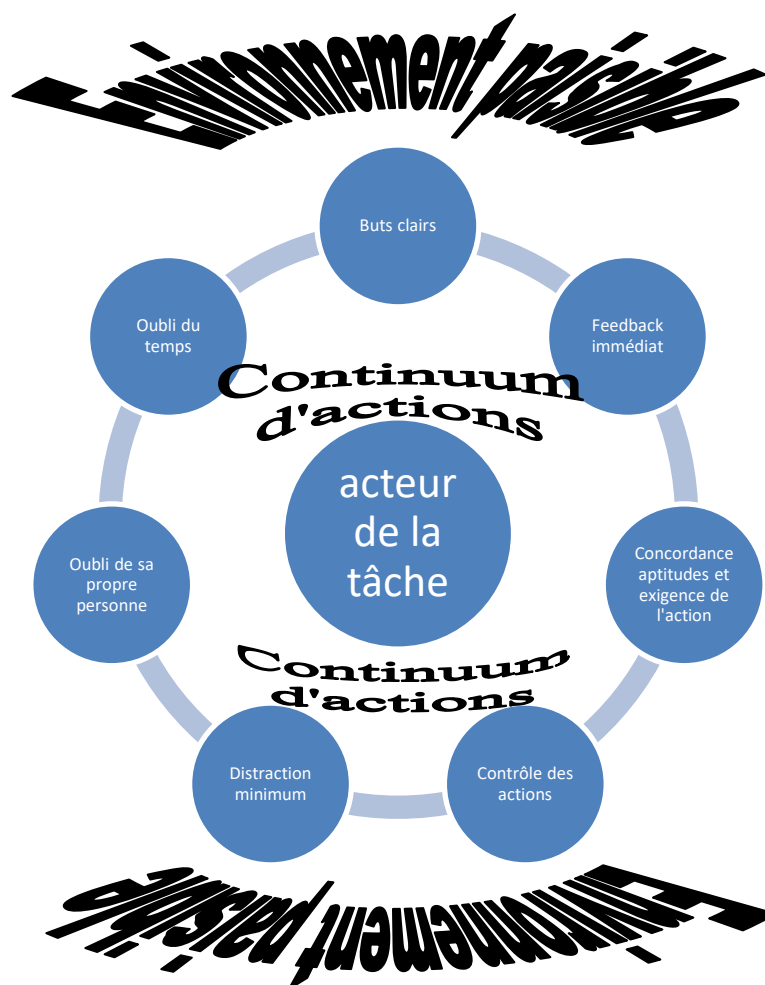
Environnement paisible

Buts clairs

Feedback immédiat

Concordance aptitudes et exigence de l'action

Contrôle des actions

Distraction minimum

Oubli de sa propre personne

Oubli du temps

Continuum d'actions

acteur de la tâche

Continuum d'actions

Environnement paisible